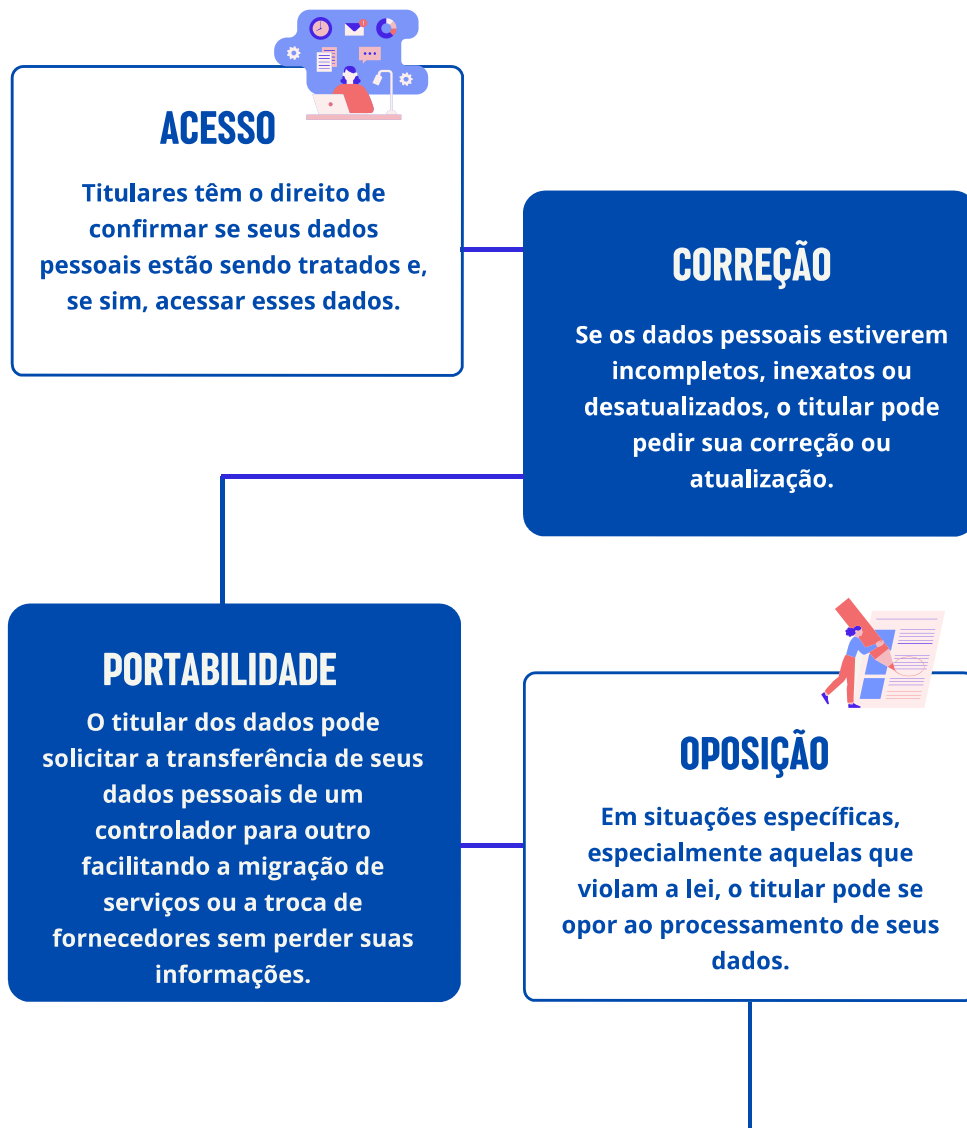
ACESSO

Titulares têm o direito de confirmar se seus dados pessoais estão sendo tratados e, se sim, acessar esses dados.

CORREÇÃO

Se os dados pessoais estiverem incompletos, inexatos ou desatualizados, o titular pode pedir sua correção ou atualização.

PORTABILIDADE

O titular dos dados pode solicitar a transferência de seus dados pessoais de um controlador para outro facilitando a migração de serviços ou a troca de fornecedores sem perder suas informações.

OPOSIÇÃO

Em situações específicas, especialmente aquelas que violam a lei, o titular pode se opor ao processamento de seus dados.